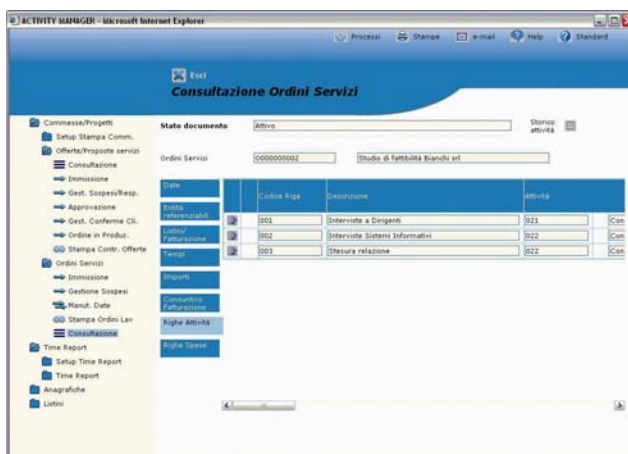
ACTIVITY MANAGER - Microsoft Internet Explorer

Processi Stampe e-mail Help Standard

Esci

Consultazione Ordini Servizi

Commesse/Progetti
Setup Stampa Comm.
Offerte/Proposte servizi
Consultazione
Immissione
Gest. Sospesi/Resp.
Approvazione
Gest. Conferme Cli.
Ordine in Produz.
Stampa Contr. Offerte
Ordini Servizi
Immissione
Gestione Sospesi
Manut. Date
Stampa Ordini Lav
Consultazione
Time Report
Setup Time Report
Time Report
Anagrafiche
Listini

Stato documento Attivo

Storico attività

Ordini Servizi 0000000002 Studio di fattibilità Bianchi srl

Date
Entità referenziabili
Listini/ Fatturazione
Tempi
Importi
Consuntivo Fatturazione
Righe Attività
Righe Spese

| | Codice Riga | Descrizione | Attività | |
|---|---|---|---|---|
| | 001 | Interviste a Dirigenti | 021 | Con |
| | 002 | Interviste Sistemi Informativi | 022 | Con |
| | 003 | Stesura relazione | 022 | Con |